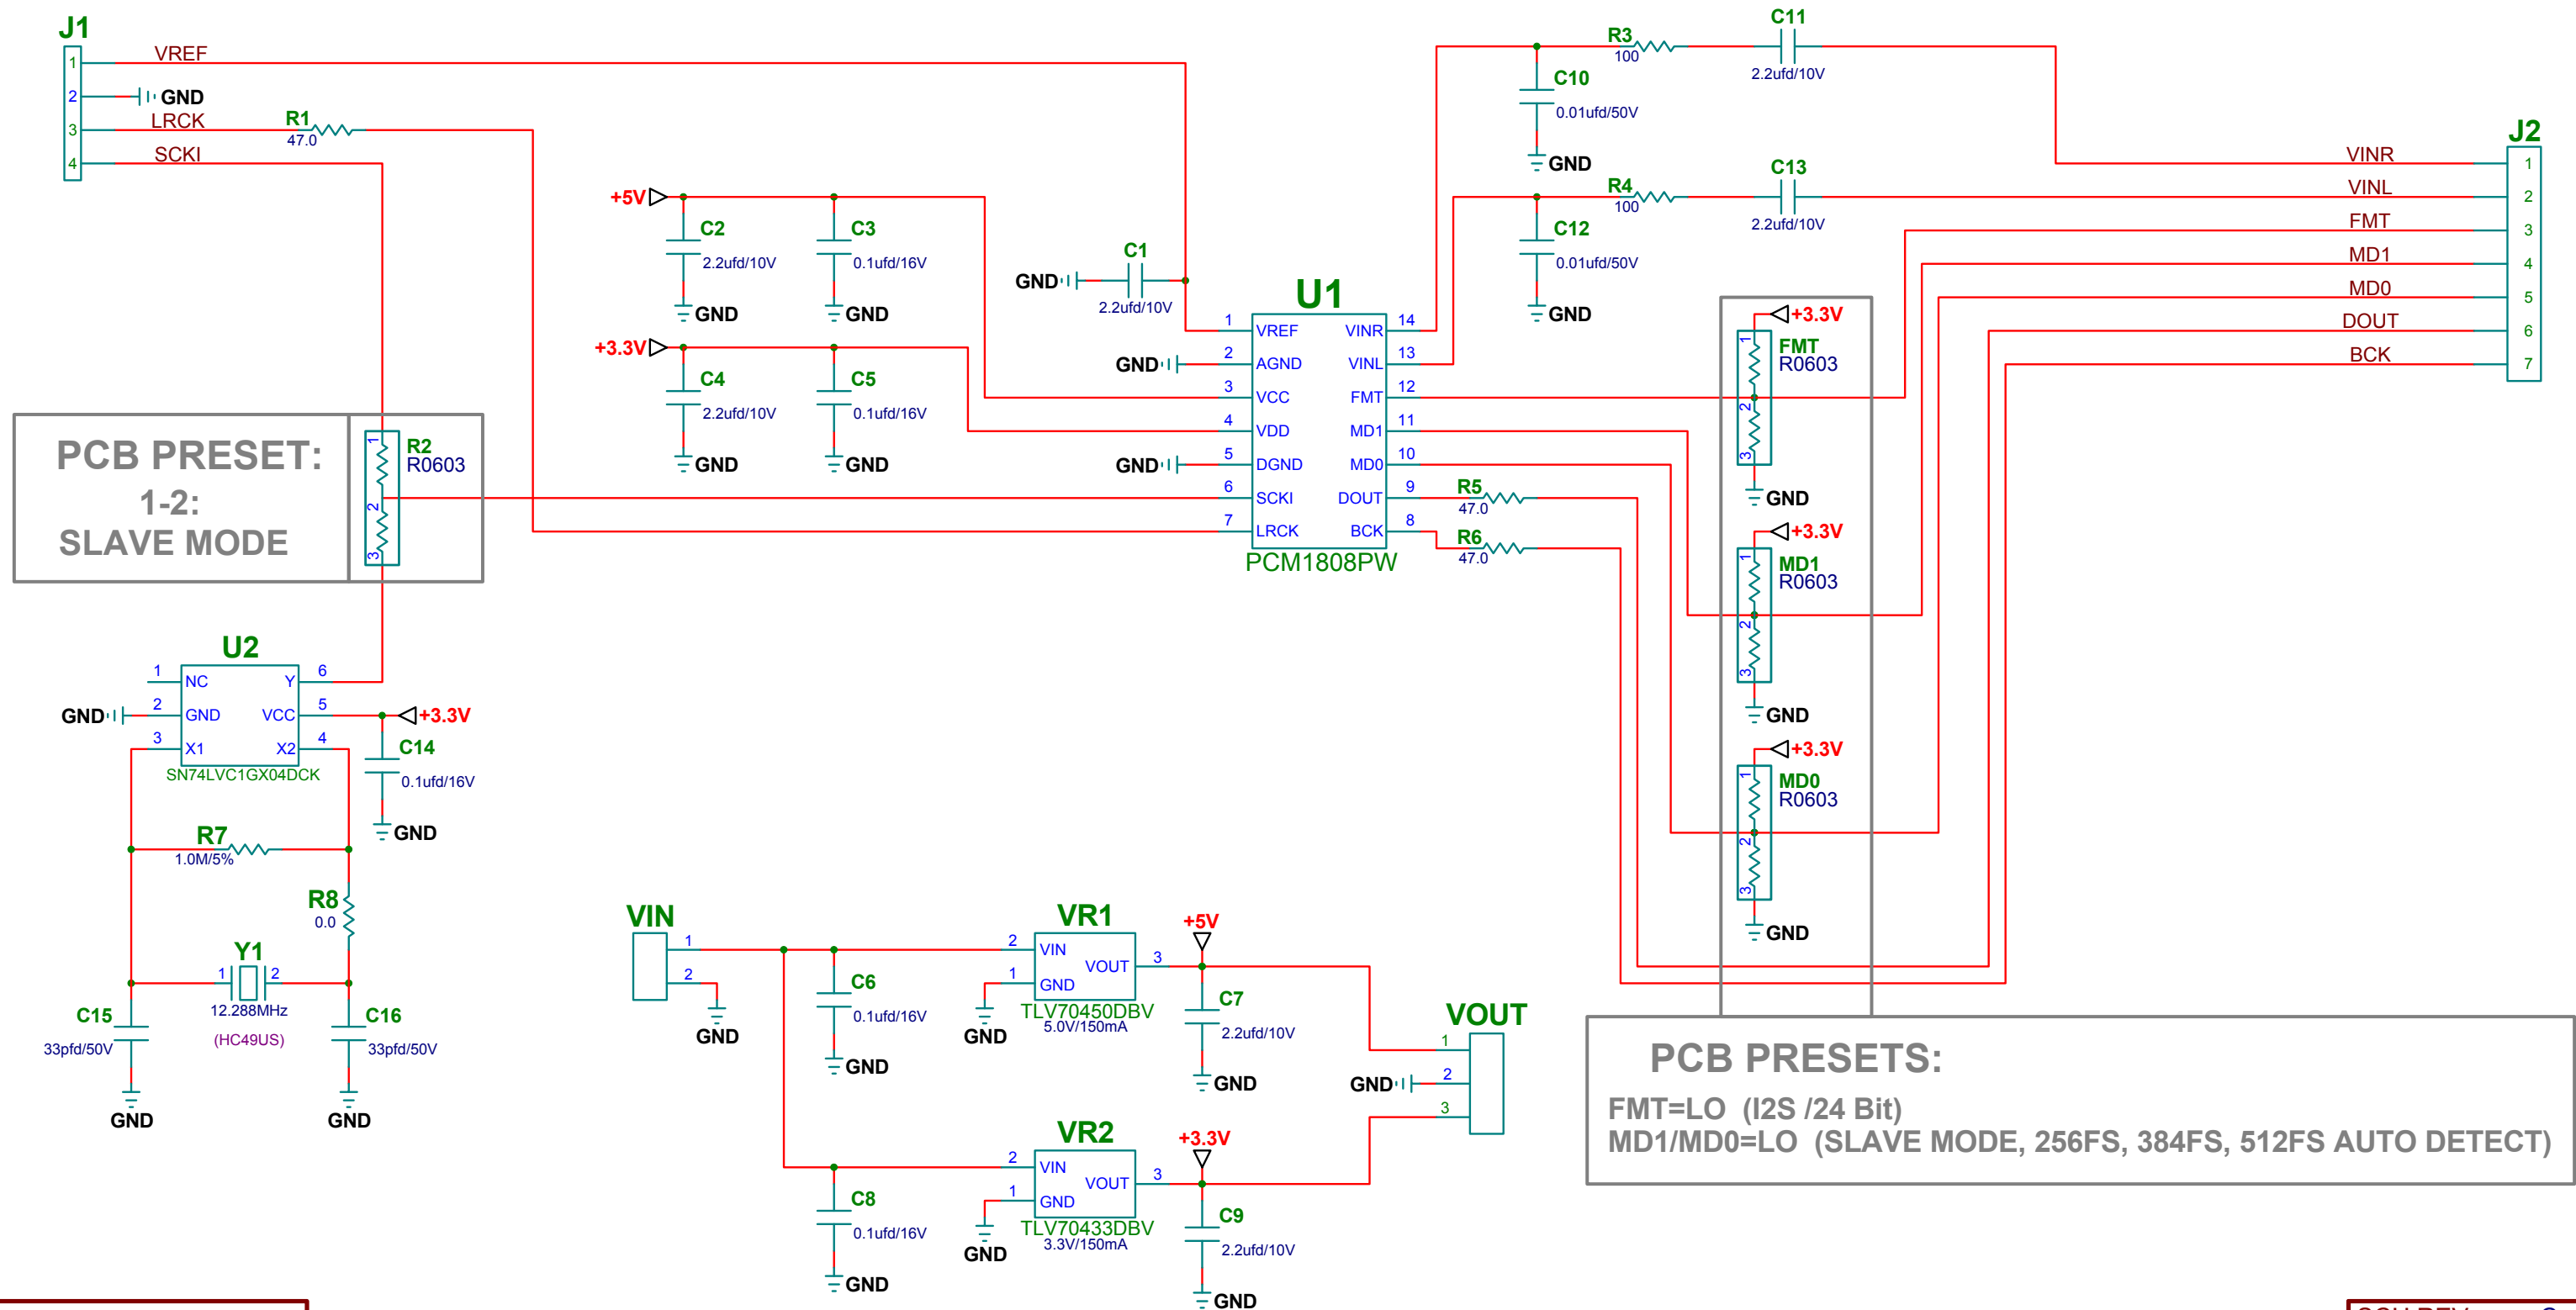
J1
1
2
3
4
VREF
GND
LRCK
R1
47.0
SCKI

+5V
C2
2.2ufd/10V
GND
C3
0.1ufd/16V
GND

+3.3V
C4
2.2ufd/10V
GND
C5
0.1ufd/16V
GND

GND
C1
2.2ufd/10V

U1
1 VREF
2 AGND
3 VCC
4 VDD
5 DGND
6 SCKI
7 LRCK
14 VINR
13 VINL
12 FMT
11 MD1
10 MD0
9 DOUT
8 BCK
GND
GND
PCM1808PW

R3
100
C11
2.2ufd/10V
C10
0.01ufd/50V
GND
R4
100
C13
2.2ufd/10V
C12
0.01ufd/50V
GND

R5
47.0
R6
47.0

J2
VINR 1
VINL 2
FMT 3
MD1 4
MD0 5
DOUT 6
BCK 7

+3.3V
FMT
R0603
1
2
3
GND
+3.3V
MD1
R0603
1
2
3
GND
+3.3V
MD0
R0603
1
2
3
GND

PCB PRESET:
1-2:
SLAVE MODE

R2
R0603
1
2
3

U2
1 NC
2 GND
3 X1
6 Y
5 VCC
4 X2
GND
+3.3V
SN74LVC1GX04DCK
C14
0.1ufd/16V
GND
R7
1.0M/5%
R8
0.0
Y1
1
2
12.288MHz
(HC49US)
C15
33pfd/50V
GND
C16
33pfd/50V
GND

VIN
1
2
GND
C6
0.1ufd/16V
GND
VR1
2 VIN
1 GND
VOUT 3
TLV70450DBV
5.0V/150mA
GND
+5V
C7
2.2ufd/10V
GND

VOUT
1
2
3
GND

C8
0.1ufd/16V
GND
VR2
2 VIN
1 GND
VOUT 3
TLV70433DBV
3.3V/150mA
GND
+3.3V
C9
2.2ufd/10V
GND

PCB PRESETS:
FMT=LO (I2S /24 Bit)
MD1/MD0=LO (SLAVE MODE, 256FS, 384FS, 512FS AUTO DETECT)

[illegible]